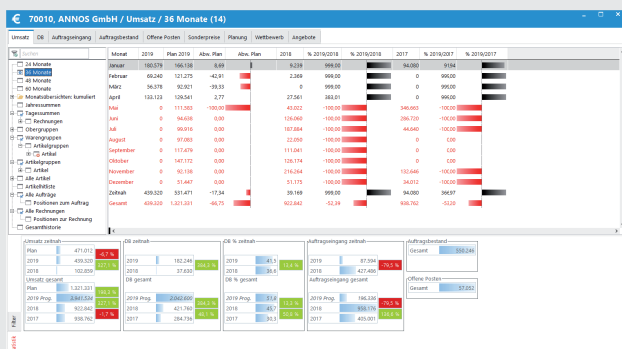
70010, ANNOS GmbH / Umsatz / 36 Monate (14)

Umsatz | DB | Auftragseingang | Auftragsbestand | Offene Posten | Sonderpreise | Planung | Wettbewerb | Angebote

Suchen

24 Monate
36 Monate
48 Monate
60 Monate
Monatsübersicht kumuliert
Jahressummen
Tagessummen
Rechnungen
Obergruppen
Warengruppen
Artikelgruppen
Artikel
Artikelgruppen
Artikel
Alle Artikel
Artikelliste
Alle Aufträge
Positionen zum Auftrag
Alle Rechnungen
Positionen zur Rechnung
Gesamthistorie

| Monat | 2019 | Plan 2019 | Abw. Plan | Abw. Plan | 2018 | % 2019/2018 | % 2019/2018 | 2017 | % 2019/2017 | % 2019/2017 |
|---|---|---|---|---|---|---|---|---|---|---|
| Januar | 180.079 | 166.138 | 8,39 | | 9.239 | 999,00 | | 94.050 | 9194 | |
| Februar | 69.240 | 121.275 | -42,91 | | 2.369 | 999,00 | | 0 | 999,00 | |
| März | 56.578 | 92.921 | -39,33 | | 0 | 999,00 | | 0 | 999,00 | |
| April | 133.123 | 129.541 | 2,77 | | 27.561 | 383,01 | | 0 | 999,00 | |
| Mai | 0 | 111.303 | -100,00 | | 40.022 | -100,00 | | 346.663 | -100,00 | |
| Juni | 0 | 94.658 | 0,00 | | 126.060 | -100,00 | | 286.720 | -100,00 | |
| Juli | 0 | 94.626 | 0,00 | | 187.684 | -100,00 | | 44.840 | -100,00 | |
| August | 0 | 97.083 | 0,00 | | 22.050 | -100,00 | | 0 | 0,00 | |
| September | 0 | 117.479 | 0,00 | | 111.041 | -100,00 | | 0 | 0,00 | |
| Oktober | 0 | 147.172 | 0,00 | | 126.174 | -100,00 | | 0 | 0,00 | |
| November | 0 | 96.930 | 0,00 | | 216.264 | -100,00 | | 132.646 | -100,00 | |
| Dezember | 0 | 51.447 | 0,00 | | 51.175 | -100,00 | | 34.012 | -100,00 | |
| Zeitrah | 439.320 | 531.221 | -17,34 | | 39.168 | 999,00 | | 94.050 | 367,11 | |
| Gesamt | 439.320 | 1.321.331 | -66,75 | | 922.842 | -52,39 | | 938.762 | -53,20 | |

Umsatz zeitrah
Plan 471.012 -6,7 %
2019 439.320 327,1 %
2018 102.809

Umsatz gesamt
Plan 1.321.331 186,3 %
2019 Prog. 3.941.534 327,1 %
2018 922.842 -1,7 %
2017 938.762

DB zeitrah
2019 152.246 304,3 %
2018 37.630

DB gesamt
2019 Prog. 2.062.820
2018 421.740 389,1 %
2017 284.756 48,1 %

DB % zeitrah
2019 41,3 11,4 %
2018 36,6

DB % gesamt
2019 Prog. 41,3
2018 45,7
2017 30,3 50,8 %

Auftragseingang zeitrah
2019 87.594 -79,5 %
2018 427.466

Auftragseingang gesamt
2019 Prog. 186.336 -79,5 %
2018 858.176
2017 433.001 138,6 %

Auftragsbestand
Gesamt 559.244

Offene Posten
Gesamt 57.052

Filter